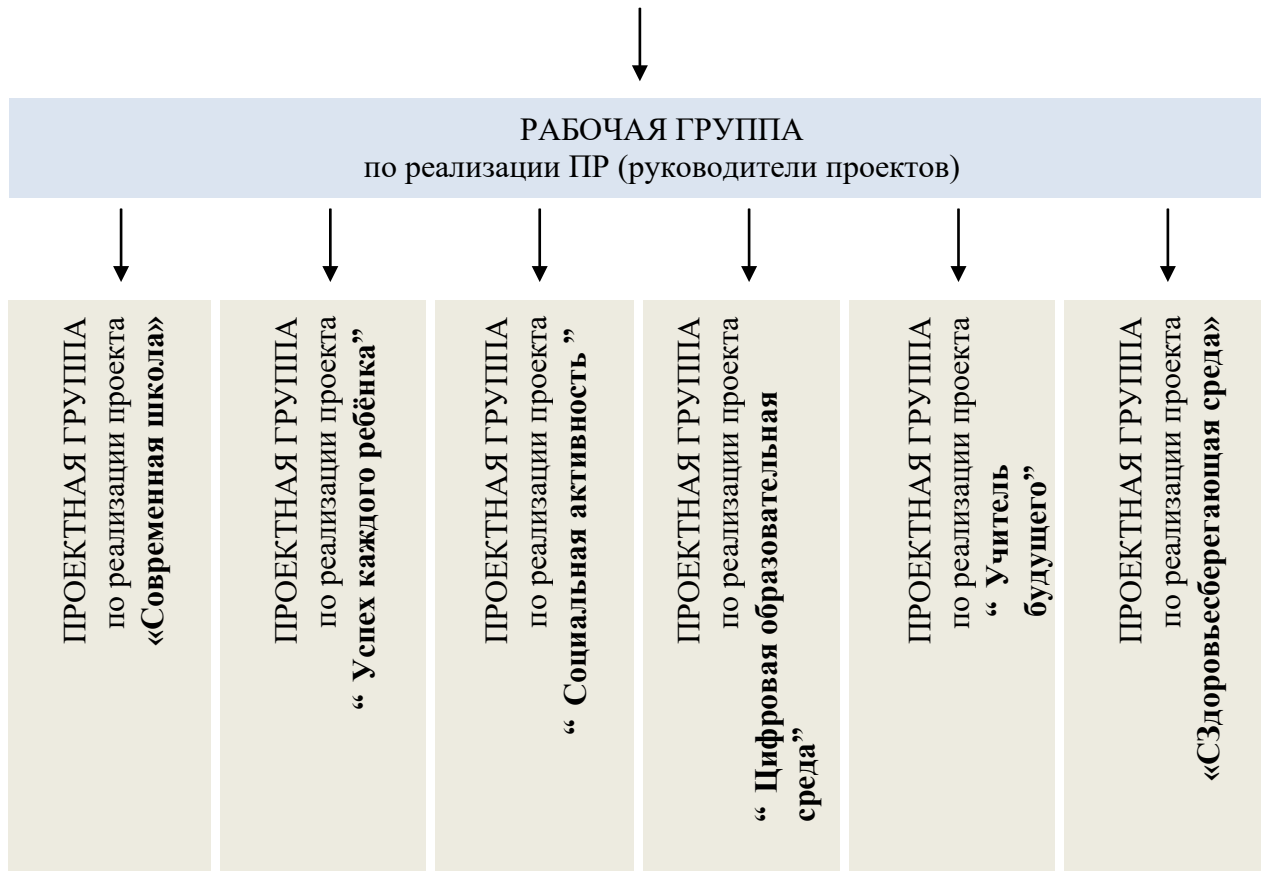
РАБОЧАЯ ГРУППА
по реализации ПР (руководители проектов)

ПРОЕКТНАЯ ГРУППА по реализации проекта **«Современная школа»**

ПРОЕКТНАЯ ГРУППА по реализации проекта **“ Успех каждого ребёнка”**

ПРОЕКТНАЯ ГРУППА по реализации проекта **“ Социальная активность ”**

ПРОЕКТНАЯ ГРУППА по реализации проекта **“ Цифровая образовательная среда”**

ПРОЕКТНАЯ ГРУППА по реализации проекта **“ Учитель будущего”**

ПРОЕКТНАЯ ГРУППА по реализации проекта **«СЗдоровьесберегающая среда»**